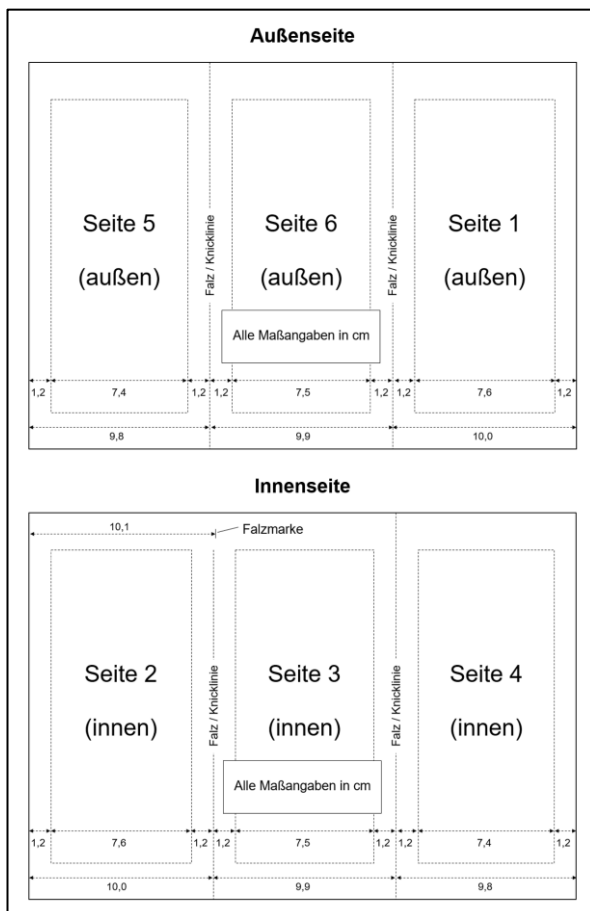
Außenseite

Seite 5
(außen)

Falz / Knicklinie

Seite 6
(außen)

Falz / Knicklinie

Seite 1
(außen)

Alle Maßangaben in cm

1,2 7,4 1,2 1,2 7,5 1,2 1,2 7,6 1,2

9,8 9,9 10,0

Innenseite

10,1

Falzmarke

Seite 2
(innen)

Falz / Knicklinie

Seite 3
(innen)

Falz / Knicklinie

Seite 4
(innen)

Alle Maßangaben in cm

1,2 7,6 1,2 1,2 7,5 1,2 1,2 7,4 1,2

10,0 9,9 9,8